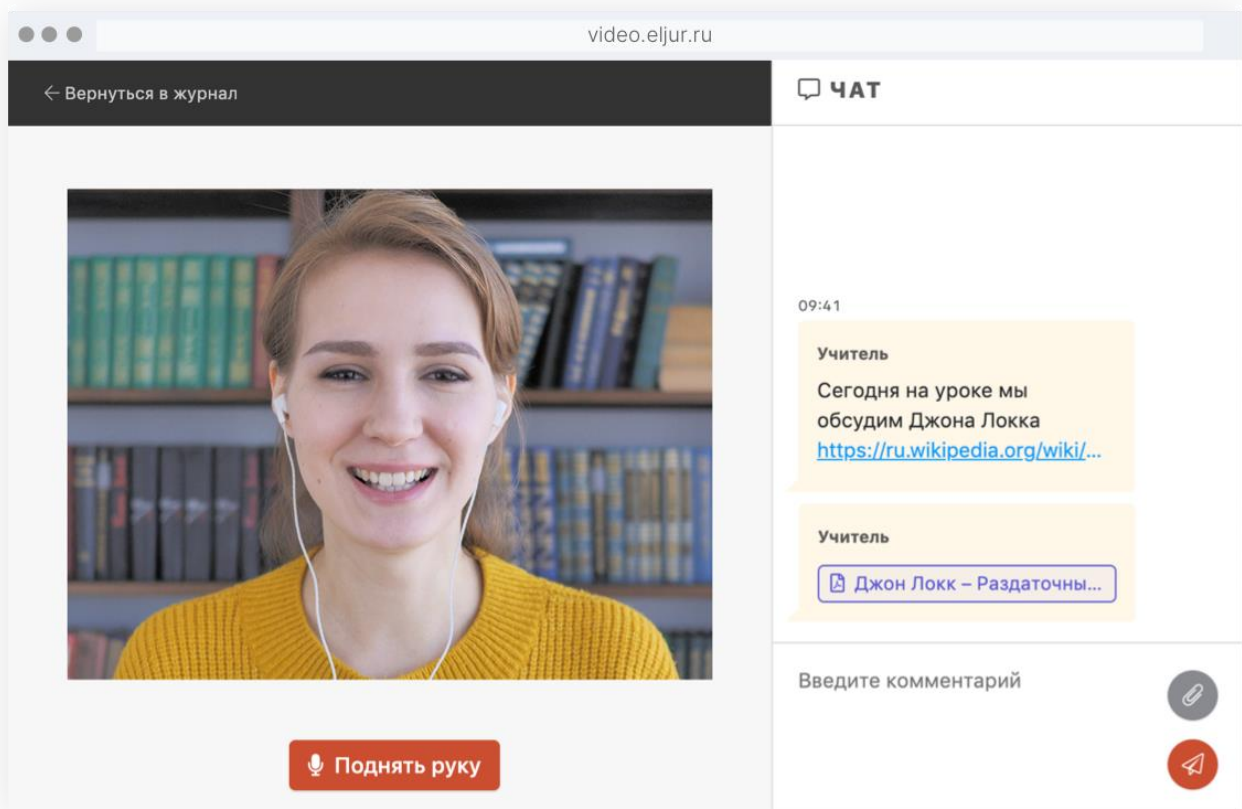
video.eljur.ru

← Вернуться в журнал

ЧАТ

09:41

Учитель

Сегодня на уроке мы обсудим Джона Локка https://ru.wikipedia.org/wiki/...

Учитель

Джон Локк – Раздаточны...

Введите комментарий

Поднять руку